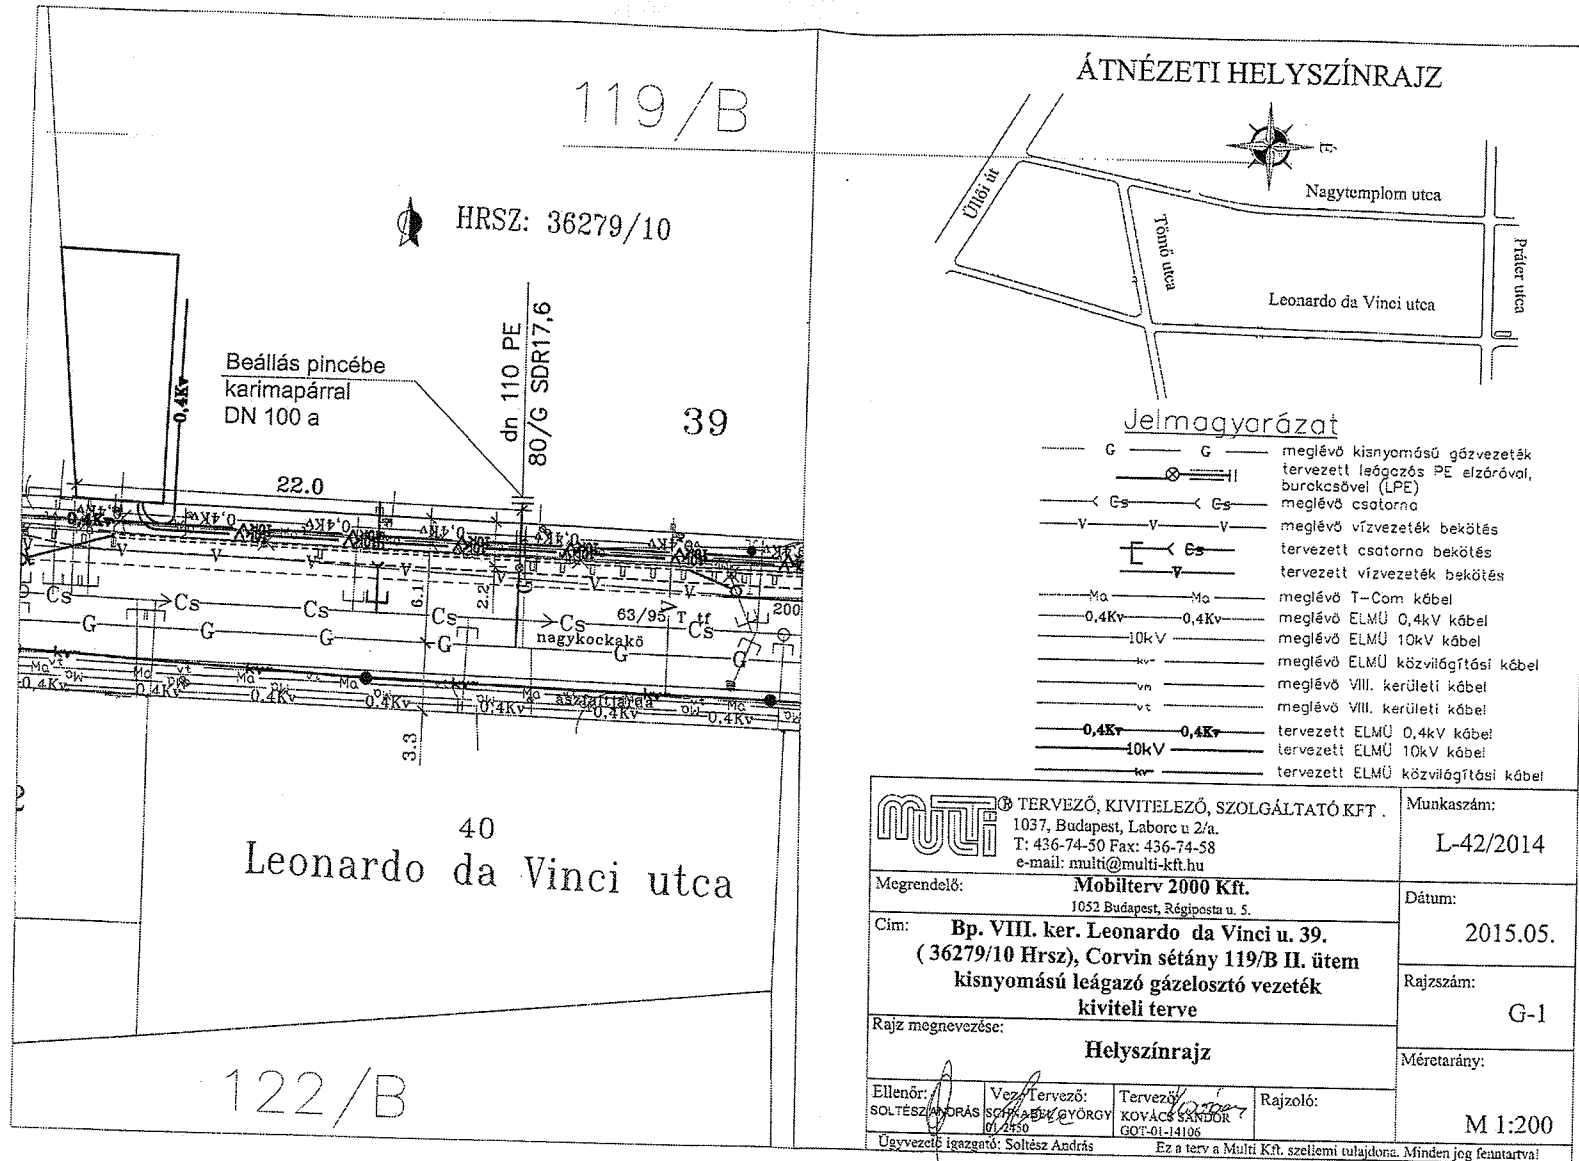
119/B

HRSZ: 36279/10

Beállás pincébe karimapárral DN 100 a

dn 110 PE
80/G SDR17,6

39

22.0

0,4Kv

6.1
2.2
3.3

Cs Cs Cs Cs Cs
G G G G G

63/95 T tf
nagykockakő
200

Ma Ma Ma Ma
0,4Kv 0,4Kv 0,4Kv 0,4Kv
aszfaltjárda

40
Leonardo da Vinci utca

122/B

ÁTNÉZETI HELYSZÍNRAJZ

Üllői út
Tömő utca
Nagytemplom utca
Leonardo da Vinci utca
Práter utca

Jelmagyarázat

| | |
|---|---|
| G — G | meglévő kisnyomású gázvezeték |
| | tervezett leágazós PE elzáróval, burkcsővel (LPE) |
| Cs — Cs | meglévő csatorna |
| V — V — V | meglévő vízvezeték bekötés |
| Cs | tervezett csatorna bekötés |
| V | tervezett vízvezeték bekötés |
| Ma — Ma | meglévő T-Com kábel |
| 0,4Kv — 0,4Kv | meglévő ELMÜ 0,4kV kábel |
| 10kV | meglévő ELMÜ 10kV kábel |
| kv | meglévő ELMÜ közvilágítási kábel |
| vn | meglévő VIII. kerületi kábel |
| vt | meglévő VIII. kerületi kábel |
| 0,4Kv — 0,4Kv | tervezett ELMÜ 0,4kV kábel |
| 10kV | tervezett ELMÜ 10kV kábel |
| kv | tervezett ELMÜ közvilágítási kábel |

multi ® TERVEZŐ, KIVITELEZŐ, SZOLGÁLTATÓ KFT.
1037, Budapest, Laborc u 2/a.
T: 436-74-50 Fax: 436-74-58
e-mail: multi@multi-kft.hu

Munkaszám:
L-42/2014

Megrendelő: Mobilterv 2000 Kft.
1052 Budapest, Régiposta u. 5.

Dátum:
2015.05.

Cím: Bp. VIII. ker. Leonardo da Vinci u. 39. (36279/10 Hrsz), Corvin sétány 119/B II. ütem kisnyomású leágazó gázelosztó vezeték kiviteli terve

Rajzszám:
G-1

Rajz megnevezése:
Helyszínrajz

Méretarány:
M 1:200

Ellenőr: SOLTÉSZ ANDRÁS
Vez. Tervező: SCHKABEL GYÖRGY 01-2450
Tervező: KOVÁCS SÁNDOR GOT-01-14106
Rajzoló:

Ügyvezető igazgató: Soltész András
Ez a terv a Multi Kft. szellemi tulajdona. Minden jog fenntartva!